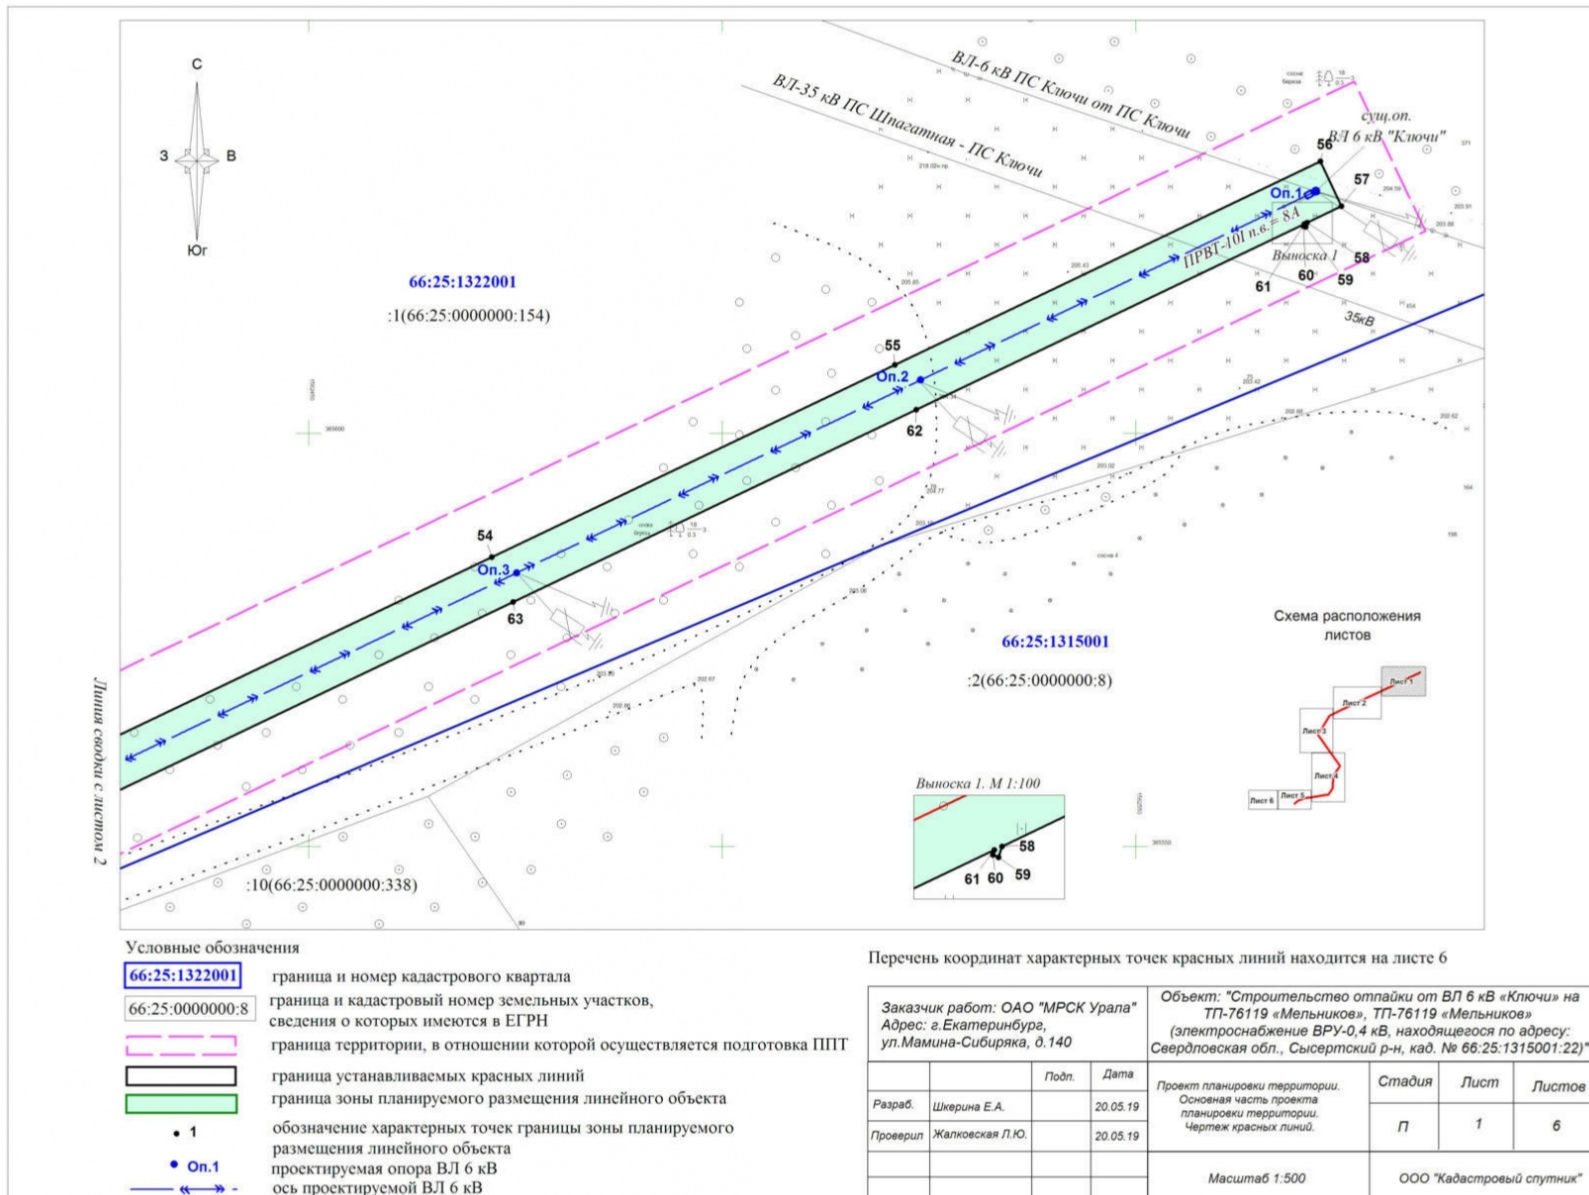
С
З В
Юг

ВЛ-6 кВ ПС Ключи от ПС Ключи
ВЛ-35 кВ ПС Шпагатная - ПС Ключи
сущ.оп. ВЛ 6 кВ "Ключи"
56
57
Оп.1
ПРВТ-10І п.6. = 8А
Выноска 1
60
58
59
61
35кВ

66:25:1322001
:1(66:25:0000000:154)

55
Оп.2
62

54
Оп.3
63

66:25:1315001
:2(66:25:0000000:8)

Схема расположения листов
Лист 1
Лист 2
Лист 3
Лист 4
Лист 5
Лист 6

Линия сводки с листом 2

Выноска 1. М 1:100
58
61 60 59

:10(66:25:0000000:338)

Условные обозначения
66:25:1322001 граница и номер кадастрового квартала
66:25:0000000:8 граница и кадастровый номер земельных участков, сведения о которых имеются в ЕГРН
граница территории, в отношении которой осуществляется подготовка ППТ
граница устанавливаемых красных линий
граница зоны планируемого размещения линейного объекта
• 1 обозначение характерных точек границы зоны планируемого размещения линейного объекта
• Оп.1 проектируемая опора ВЛ 6 кВ
ось проектируемой ВЛ 6 кВ

Перечень координат характерных точек красных линий находится на листе 6

| Заказчик работ: ОАО "МРСК Урала" Адрес: г.Екатеринбург, ул.Мамина-Сибиряка, д.140 | | | | Объект: "Строительство отпайки от ВЛ 6 кВ «Ключи» на ТП-76119 «Мельников», ТП-76119 «Мельников» (электроснабжение ВРУ-0,4 кВ, находящегося по адресу: Свердловская обл., Сысертский р-н, кад. № 66:25:1315001:22)" | | | |
|---|---|---|---|---|---|---|---|
| | | Подп. | Дата | Проект планировки территории. Основная часть проекта планировки территории. Чертеж красных линий. | Стадия | Лист | Листов |
| Разраб. | Шкерина Е.А. | | 20.05.19 | | П | 1 | 6 |
| Проверил | Жалковская Л.Ю. | | 20.05.19 | | | | |
| | | | | Масштаб 1:500 | ООО "Кадастровый спутник" | | |